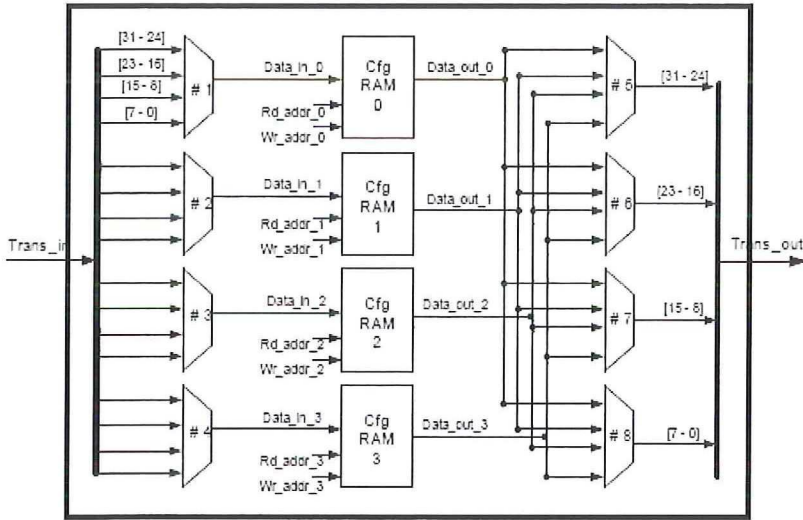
[31 - 24]
[23 - 16]
[15 - 8]
[7 - 0]
# 1
Data_in_0
Rd_addr_0
Wr_addr_0
Cfg RAM 0
Data_out_0
# 5
[31 - 24]

# 2
Data_in_1
Rd_addr_1
Wr_addr_1
Cfg RAM 1
Data_out_1
# 6
[23 - 16]

Trans_in
Trans_out

# 3
Data_in_2
Rd_addr_2
Wr_addr_2
Cfg RAM 2
Data_out_2
# 7
[15 - 8]

# 4
Data_in_3
Rd_addr_3
Wr_addr_3
Cfg RAM 3
Data_out_3
# 8
[7 - 0]